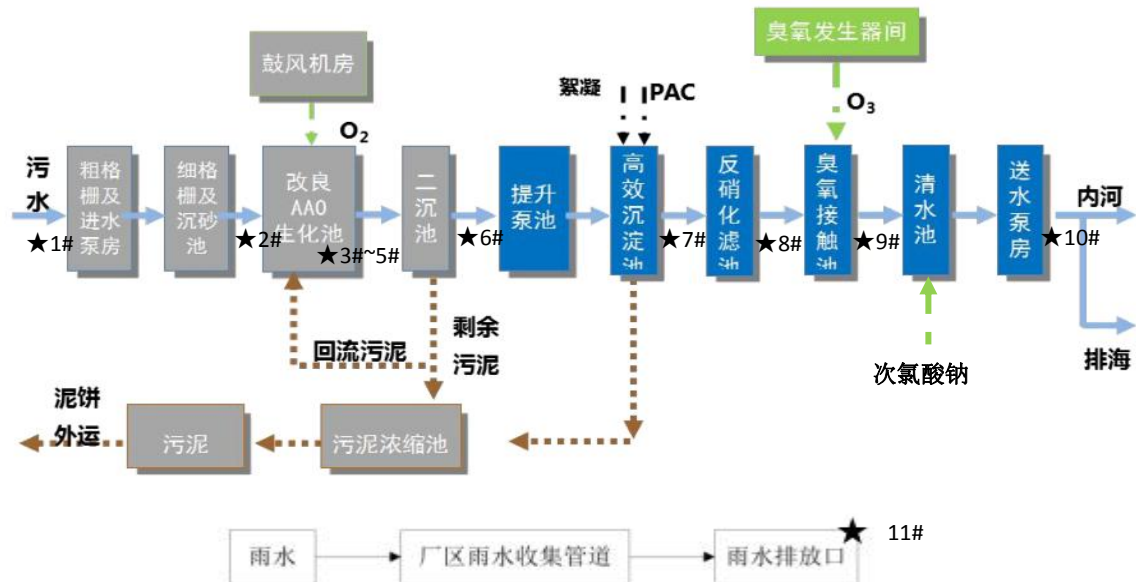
臭氧发生器间

鼓风机房

絮凝 PAC

$O_3$

$O_2$

污水

粗格栅及进水泵房

细格栅及沉砂池

改良AAO生化池

二沉池

提升泵池

高效沉淀池

反硝化滤池

臭氧接触池

清水池

送水泵房

内河

排海

★1#

★2#

★3#~5#

★6#

★7#

★8#

★9#

★10#

回流污泥

剩余污泥

次氯酸钠

泥饼外运

污泥

污泥浓缩池

雨水

厂区雨水收集管道

雨水排放口

★ 11#